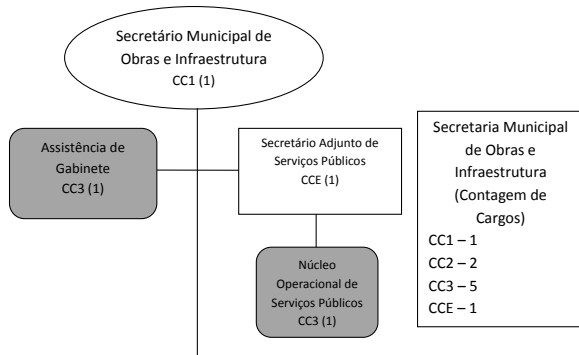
Secretário Municipal de Obras e Infraestrutura
CC1 (1)

Assistência de Gabinete
CC3 (1)

Secretário Adjunto de Serviços Públicos
CCE (1)

Núcleo Operacional de Serviços Públicos
CC3 (1)

Secretaria Municipal de Obras e Infraestrutura (Contagem de Cargos)
CC1 – 1
CC2 – 2
CC3 – 5
CCE – 1